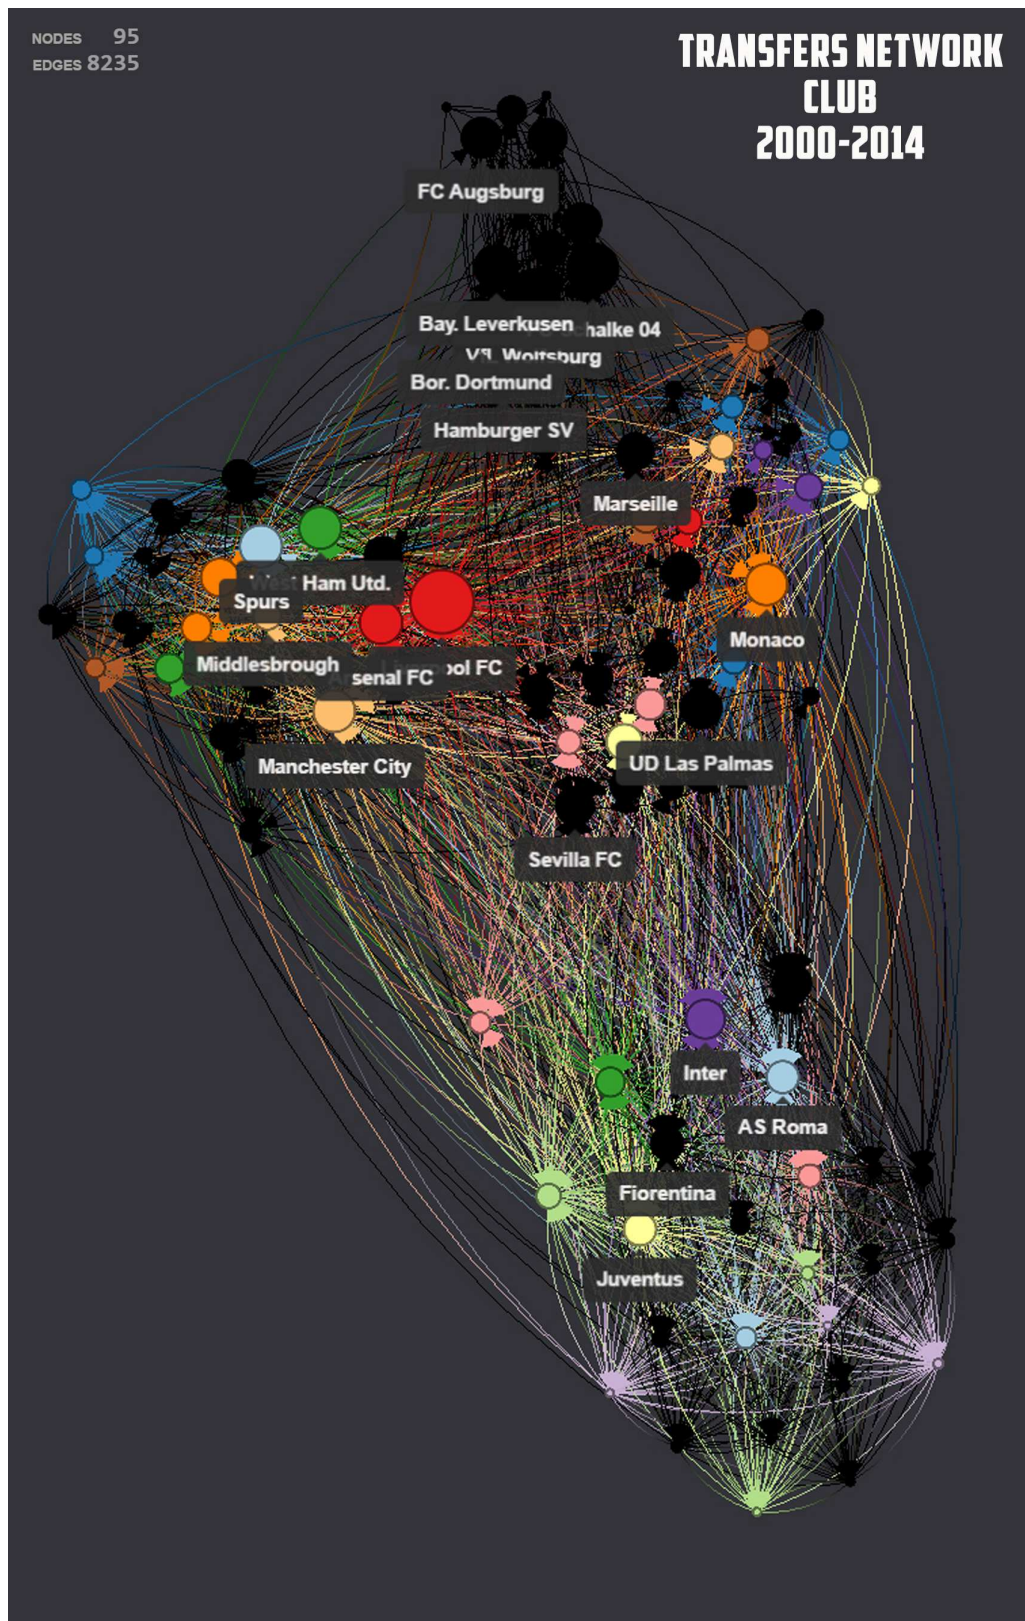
NODES 95
EDGES 8235

TRANSFERS NETWORK
CLUB
2000-2014

FC Augsburg

Bay. Leverkusen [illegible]halke 04
V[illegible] Wolfsburg
Bor. Dortmund
Hamburger SV

Marseille

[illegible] Ham Utd.
Spurs

Monaco

Middlesbrough
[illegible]senal FC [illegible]ol FC

Manchester City
UD Las Palmas

Sevilla FC

Inter
AS Roma
Fiorentina
Juventus